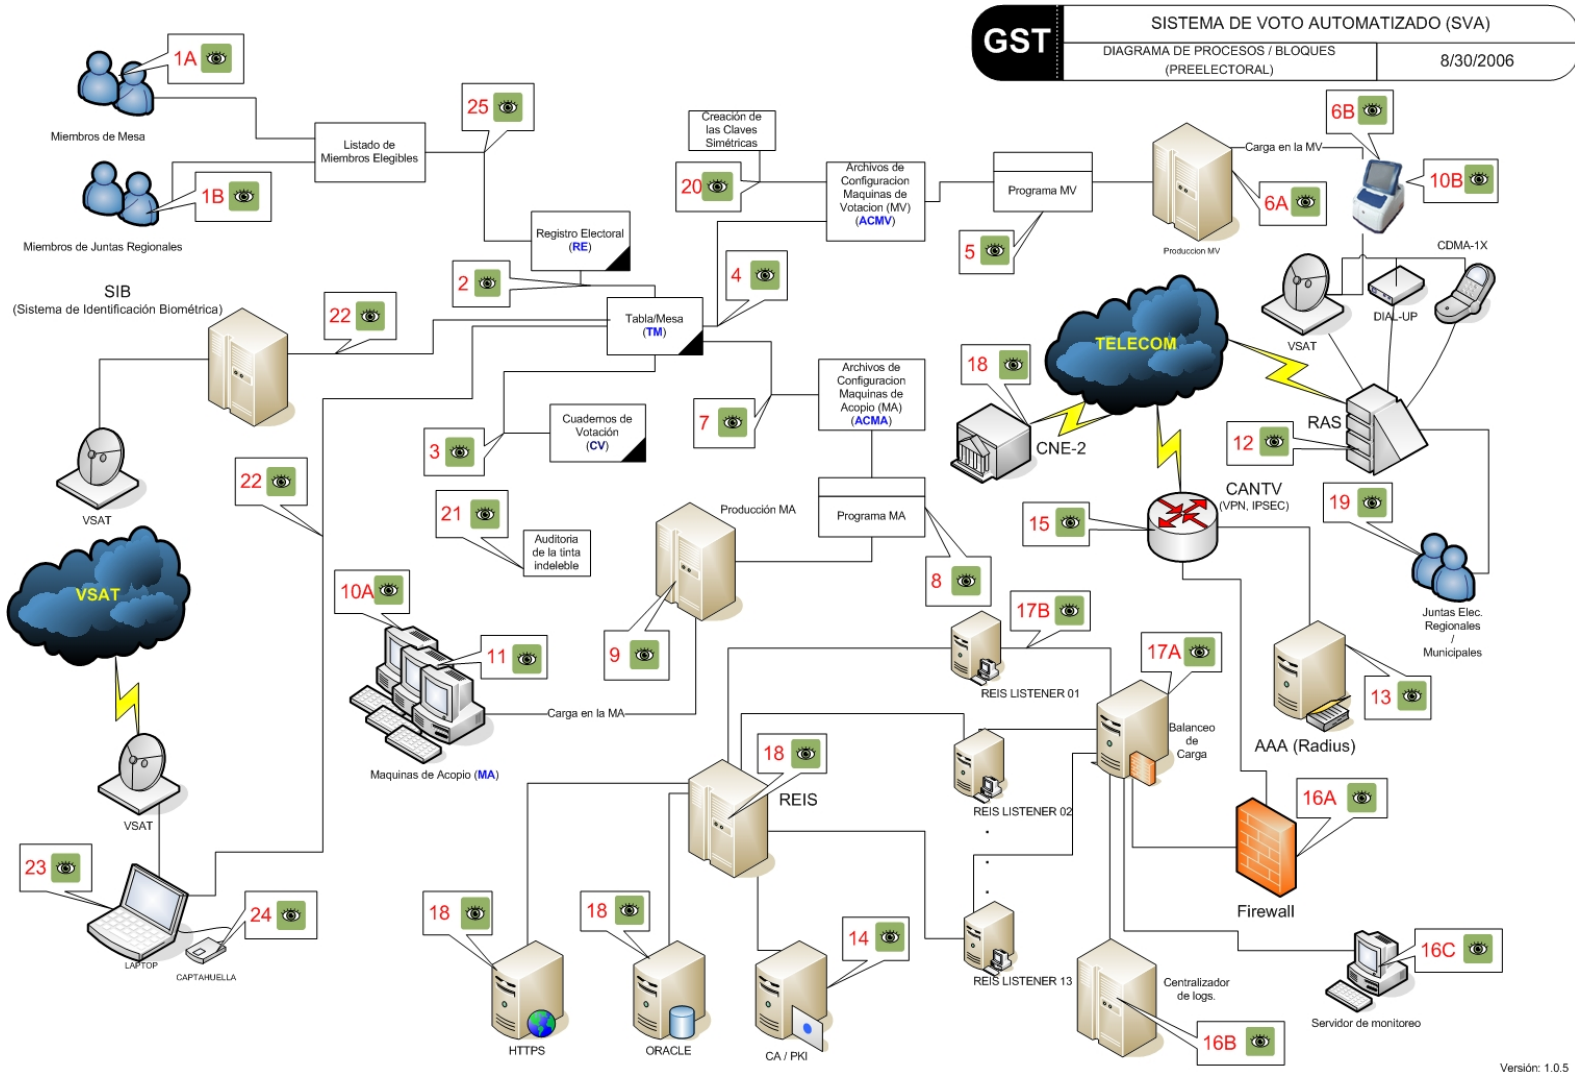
GST
SISTEMA DE VOTO AUTOMATIZADO (SVA)
DIAGRAMA DE PROCESOS / BLOQUES (PREELECTORAL)
8/30/2006

1A
Miembros de Mesa
1B
Miembros de Juntas Regionales
Listado de Miembros Elegibles
25
Registro Electoral (RE)
2
Creación de las Claves Simétricas
20
Archivos de Configuracion Maquinas de Votacion (MV) (ACMV)
Programa MV
5
Carga en la MV
6B
6A
10B
Produccion MV
CDMA-1X
DIAL-UP
VSAT
SIB (Sistema de Identificación Biométrica)
22
Tabla/Mesa (TM)
4
TELECOM
18
CNE-2
RAS
12
VSAT
22
3
Cuadernos de Votación (CV)
7
Archivos de Configuracion Maquinas de Acopio (MA) (ACMA)
CANTV (VPN, IPSEC)
15
19
21
Auditoria de la tinta indeleble
Producción MA
Programa MA
8
VSAT
10A
11
9
17B
REIS LISTENER 01
17A
Juntas Elec. Regionales / Municipales
13
Carga en la MA
Maquinas de Acopio (MA)
Balanceo de Carga
AAA (Radius)
18
REIS
REIS LISTENER 02
16A
VSAT
23
Firewall
24
LAPTOP
CAPTAHUELLA
18
18
14
REIS LISTENER 13
16C
HTTPS
ORACLE
CA / PKI
Centralizador de logs.
16B
Servidor de monitoreo
Versión: 1.0.5